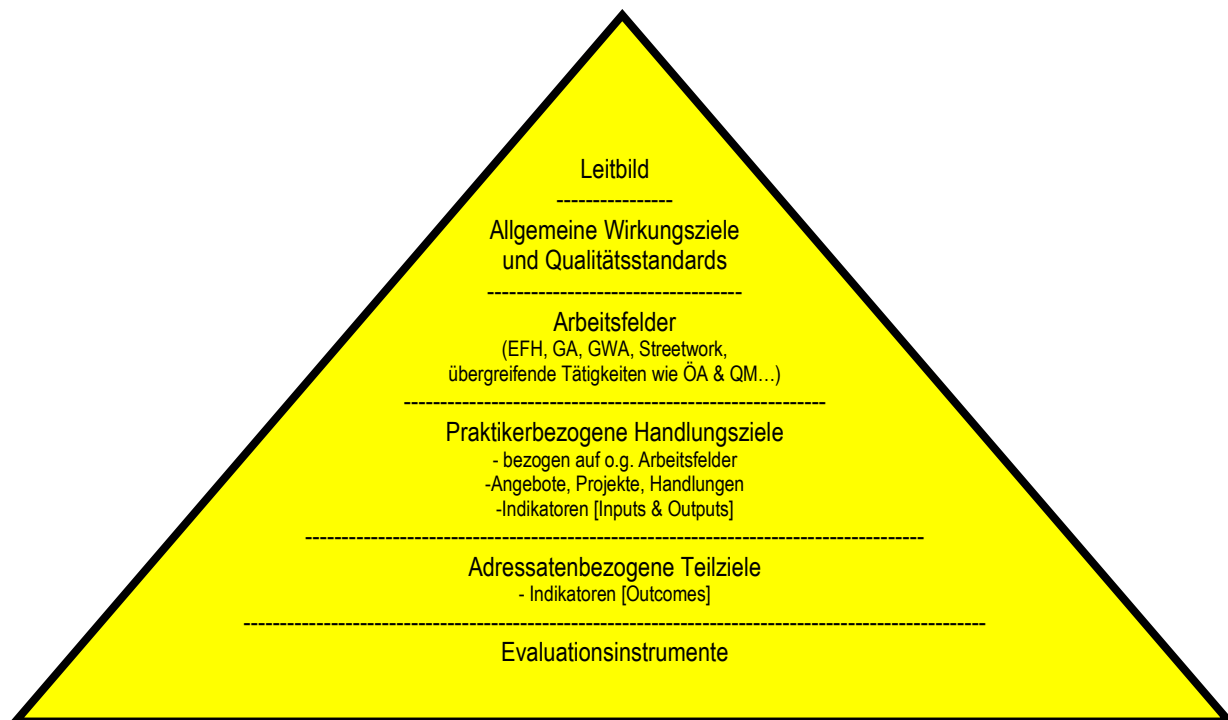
Leitbild

----------------

Allgemeine Wirkungsziele und Qualitätsstandards

------------------------------------

Arbeitsfelder
(EFH, GA, GWA, Streetwork, übergreifende Tätigkeiten wie ÖA & QM…)

------------------------------------------------------------

Praktikerbezogene Handlungsziele
- bezogen auf o.g. Arbeitsfelder
-Angebote, Projekte, Handlungen
-Indikatoren [Inputs & Outputs]

------------------------------------------------------------------------------------------

Adressatenbezogene Teilziele
- Indikatoren [Outcomes]

----------------------------------------------------------------------------------------------------------

Evaluationsinstrumente